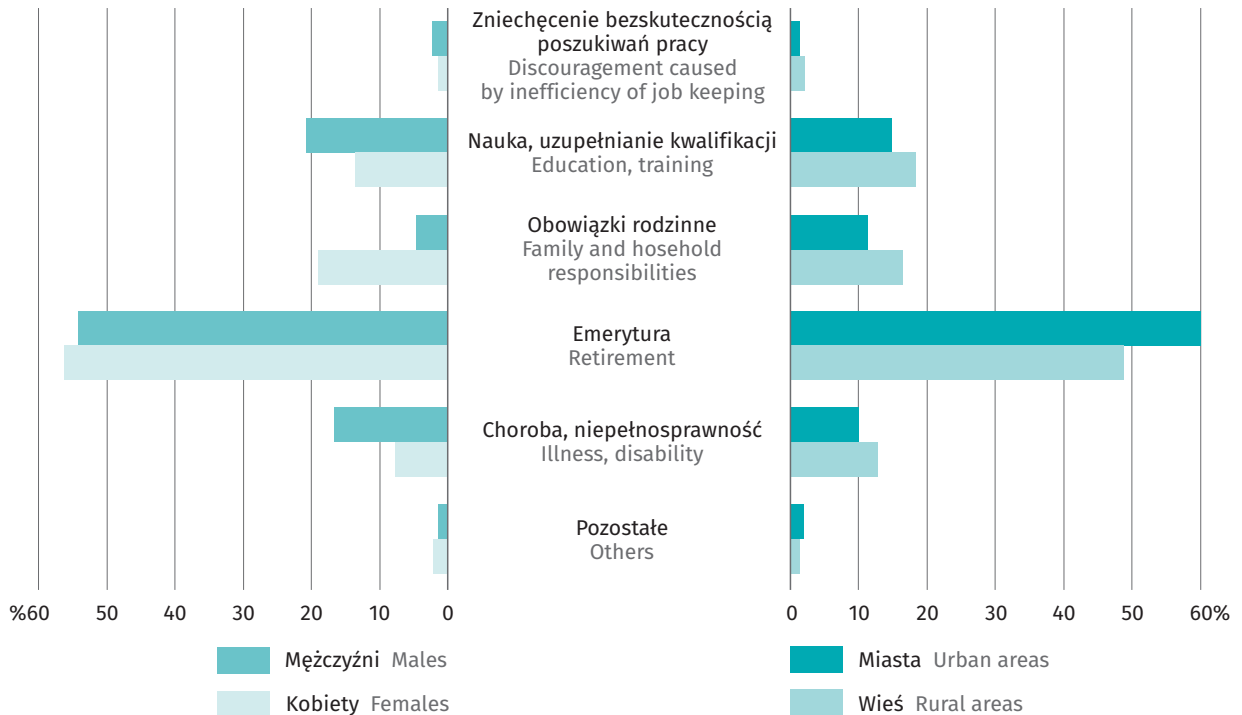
Zniechęcenie bezskutecznością poszukiwań pracy
Discouragement caused by inefficiency of job keeping

Nauka, uzupełnianie kwalifikacji
Education, training

Obowiązki rodzinne
Family and hosehold responsibilities

Emerytura
Retirement

Choroba, niepełnosprawność
Illness, disability

Pozostałe
Others

%60 50 40 30 20 10 0

0 10 20 30 40 50 60%

Mężczyźni Males
Kobiety Females

Miasta Urban areas
Wieś Rural areas